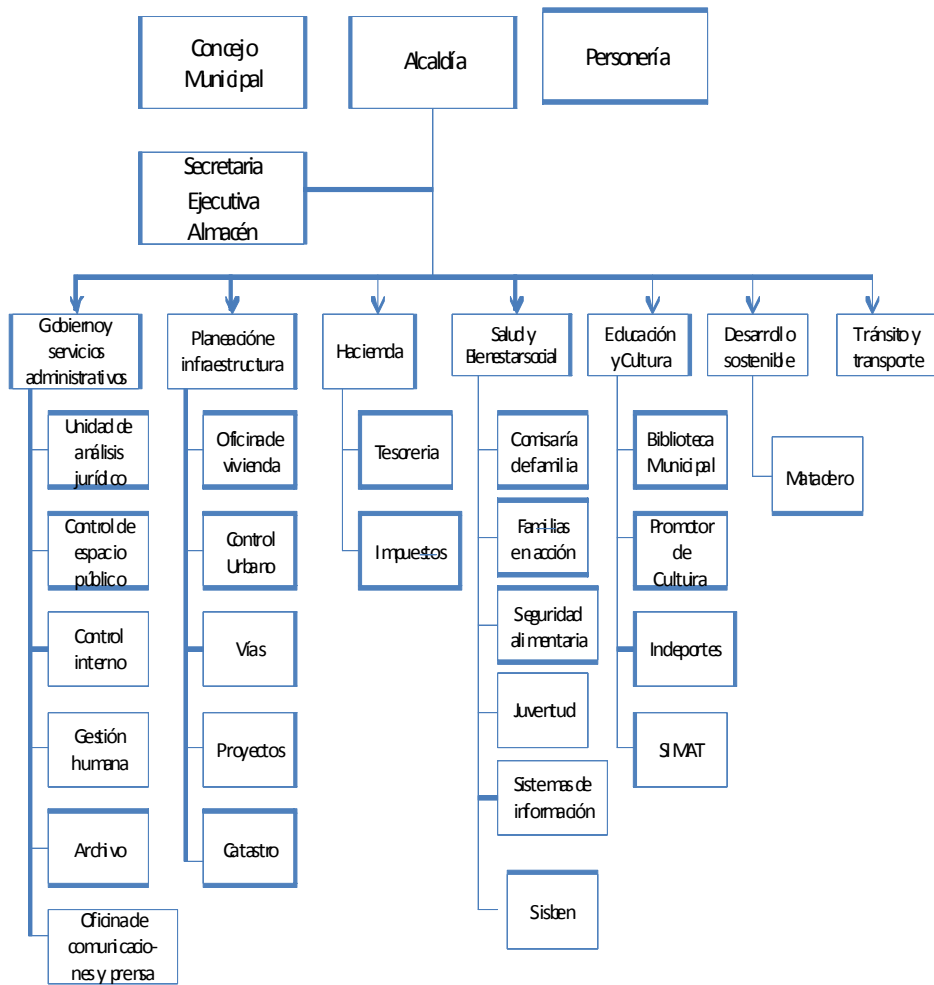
Concejo Municipal

Alcaldía

Personería

Secretaria Ejecutiva Almacén

Gobierno y servicios administrativos

Unidad de análisis jurídico

Control de espacio público

Control interno

Gestión humana

Archivo

Oficina de comunicaciones y prensa

Planeación e infraestructura

Oficina de vivienda

Control Urbano

Vías

Proyectos

Catastro

Haciemda

Tesoreria

Impuestos

Salud y Bienestar social

Comisaría de familia

Familias en acción

Seguridad alimentaria

Juventud

Sistemas de información

Sisben

Educación y Cultura

Biblioteca Municipal

Promotor de Cultura

Indeportes

SIMAT

Desarrollo sostenible

Matadero

Tránsito y transporte